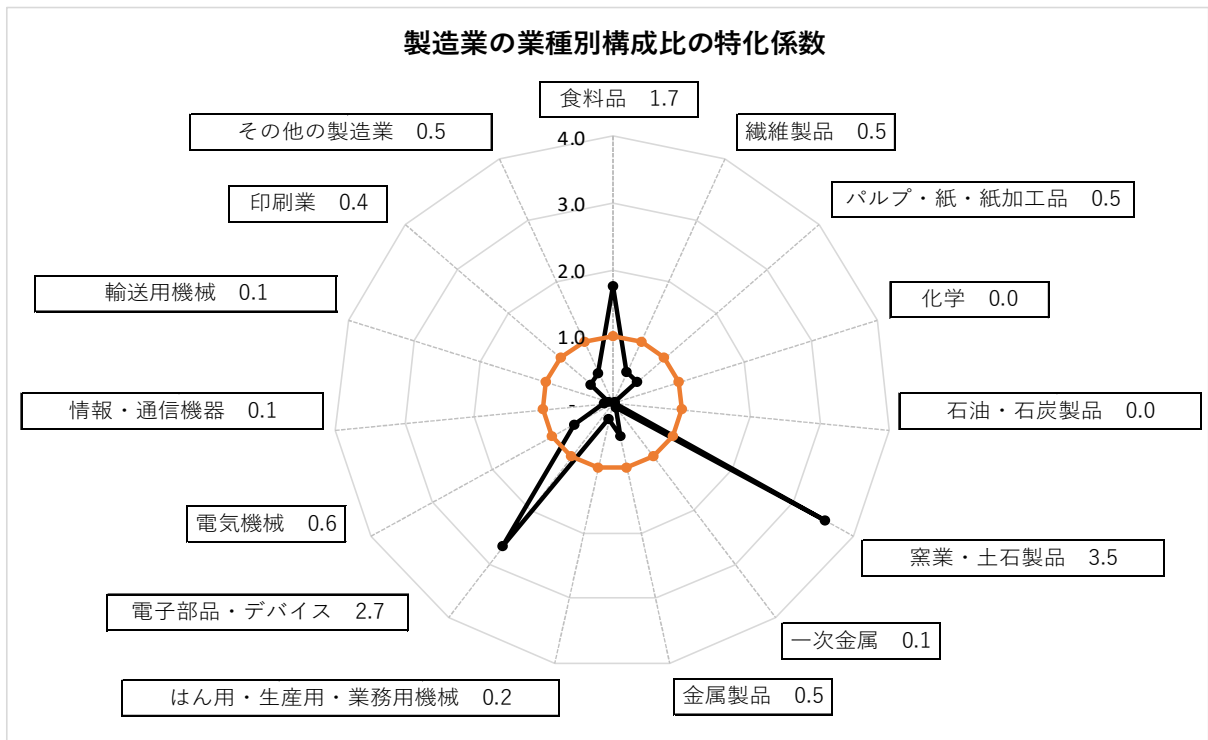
製造業の業種別構成比の特化係数

食料品　1.7

繊維製品　0.5

パルプ・紙・紙加工品　0.5

化学　0.0

石油・石炭製品　0.0

窯業・土石製品　3.5

一次金属　0.1

金属製品　0.5

はん用・生産用・業務用機械　0.2

電子部品・デバイス　2.7

電気機械　0.6

情報・通信機器　0.1

輸送用機械　0.1

印刷業　0.4

その他の製造業　0.5

4.0
3.0
2.0
1.0
-